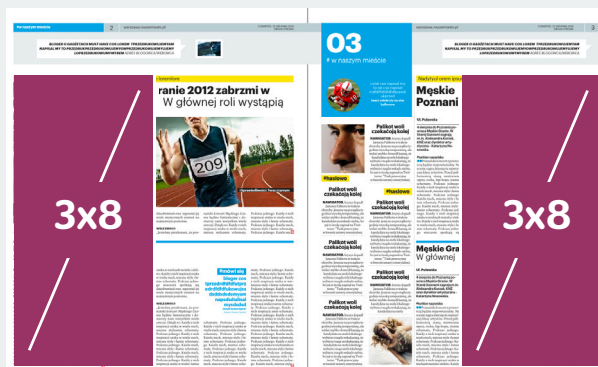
3x8

3x8

Na naszym mieście

2

03

# w naszym mieście

BLOGER O GADŻETACH MUST HAVE CO LOREM IPSUM DOLOR SIT AMET

ranie 2012 zabrzmi w

W głównej roli wystąpią

209

Pallkot woli czekający kolej

Pallkot woli czekający kolej

Pallkot woli czekający kolej

Pallkot woli czekający kolej

Pallkot woli czekający kolej

Pallkot woli czekający kolej

#hasłowo

#hasłowo

Męskie Poznani

Męskie Gra

W głównej

Przebić się

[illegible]